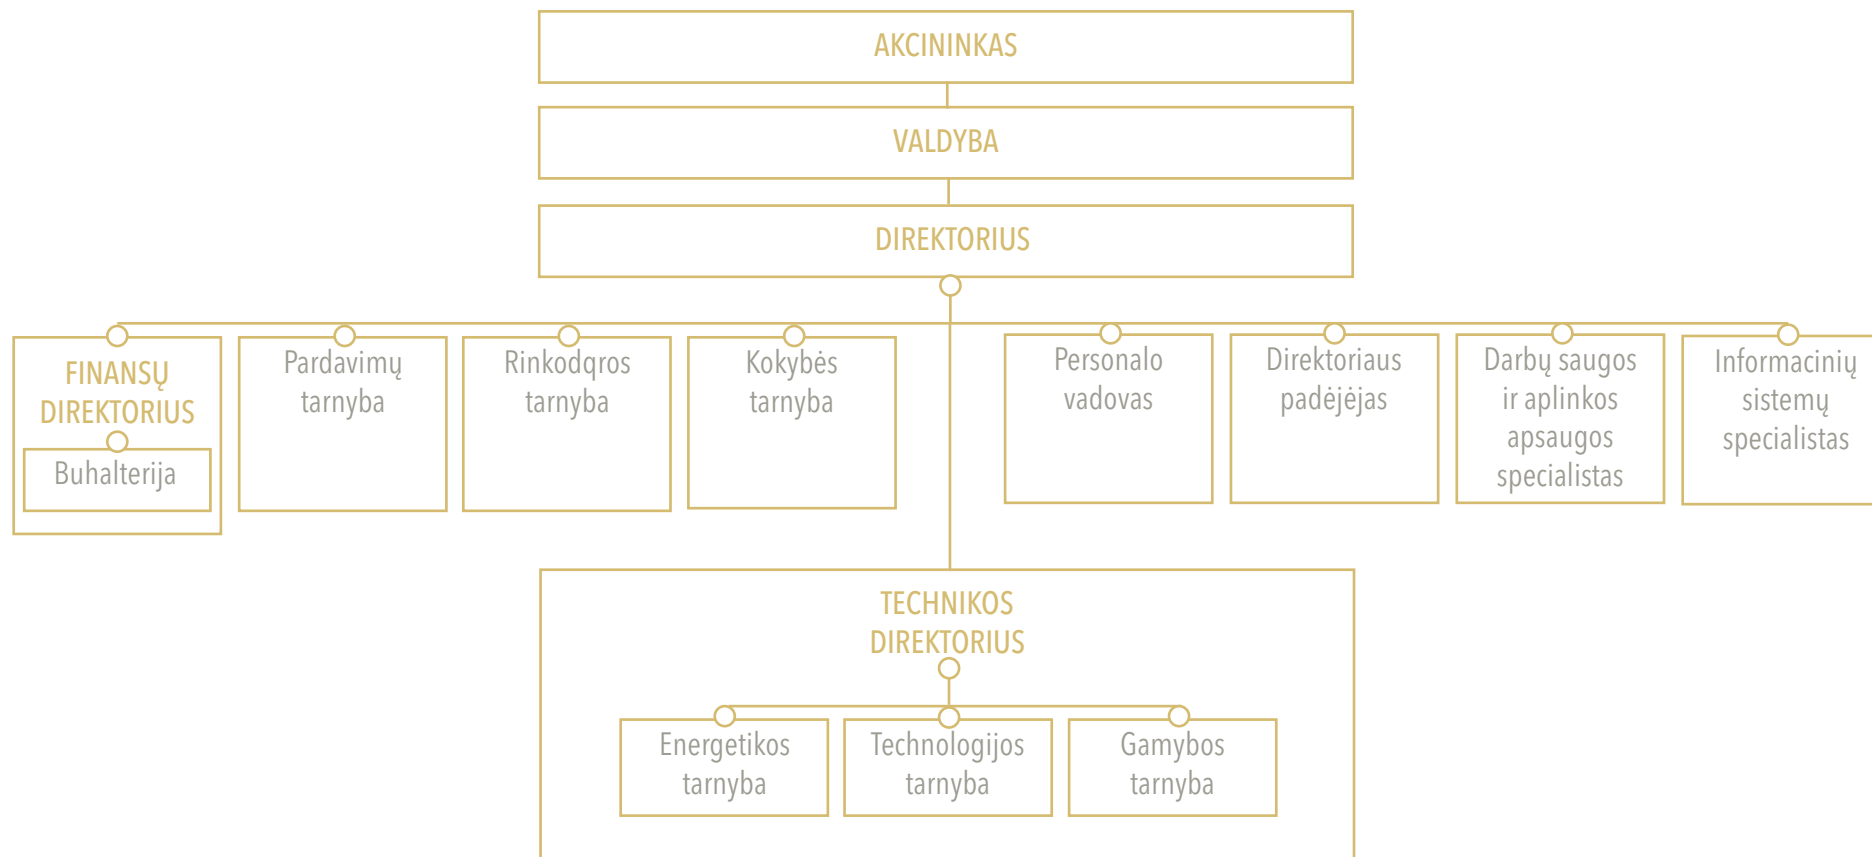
AKCININKAS

VALDYBA

DIREKTORIUS

FINANSŲ DIREKTORIUS

Buhalterija

Pardavimų tarnyba

Rinkodqros tarnyba

Kokybės tarnyba

Personalo vadovas

Direktoriaus padėjėjas

Darbų saugos ir aplinkos apsaugos specialistas

Informacinių sistemų specialistas

TECHNIKOS DIREKTORIUS

Energetikos tarnyba

Technologijos tarnyba

Gamybos tarnyba